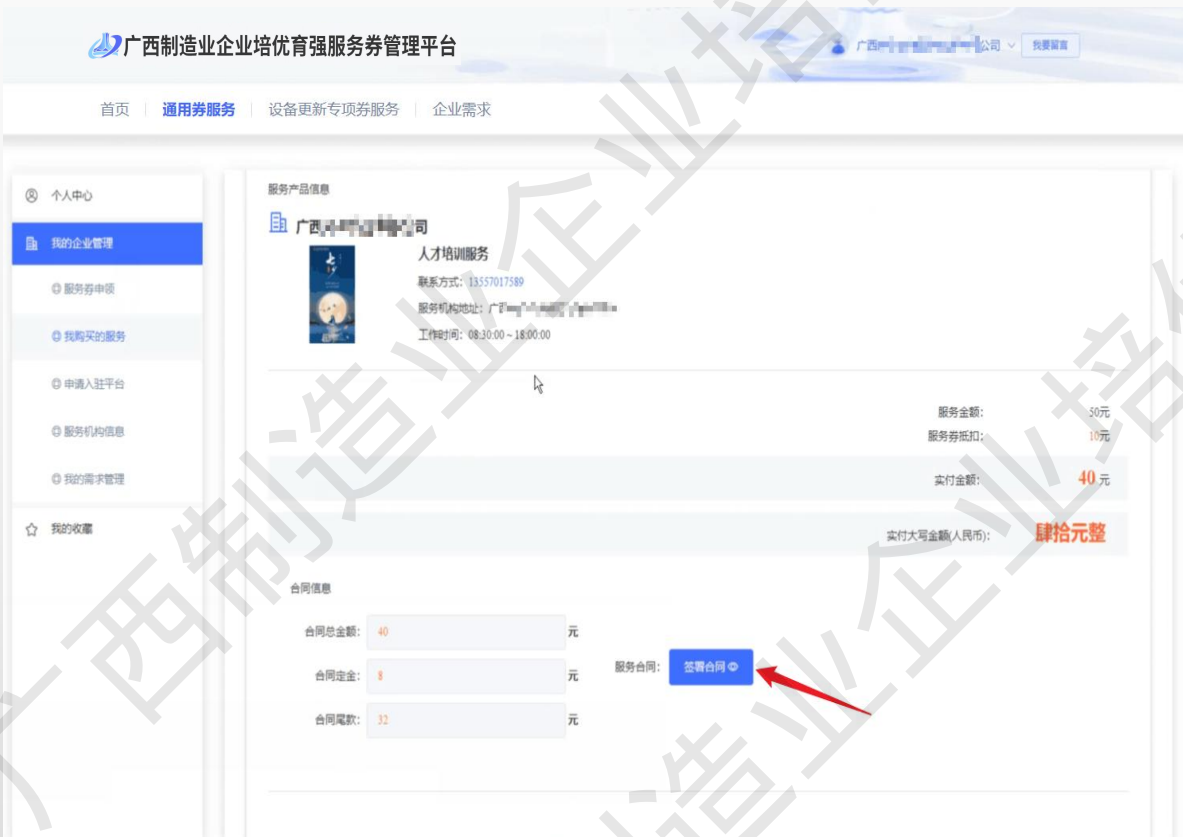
广西制造业企业培优育强服务券管理平台

广西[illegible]公司 我要留言

首页 | 通用券服务 | 设备更新专项券服务 | 企业需求

个人中心
我的企业管理
服务券申领
我购买的服务
申请入驻平台
服务机构信息
我的需求管理
我的收藏

服务产品信息

广西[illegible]司

人才培训服务
联系方式：13557017589
服务机构地址：广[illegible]
工作时间：08:30:00 ~ 18:00:00

服务金额： 50元
服务券抵扣： 10元
实付金额： 40元
实付大写金额(人民币)： 肆拾元整

合同信息
合同总金额： 40 元
合同定金： 8 元
合同尾款： 32 元
服务合同： 签署合同

广西制造业企业培